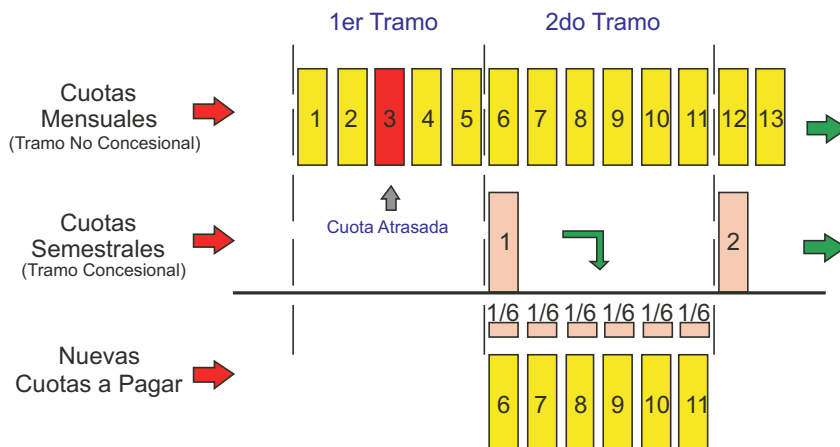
1er Tramo

2do Tramo

Cuotas Mensuales
(Tramo No Concesional)

1 2 3 4 5 6 7 8 9 10 11 12 13

Cuota Atrasada

Cuotas Semestrales
(Tramo Concesional)

1

2

1/6 1/6 1/6 1/6 1/6 1/6

Nuevas Cuotas a Pagar

6 7 8 9 10 11